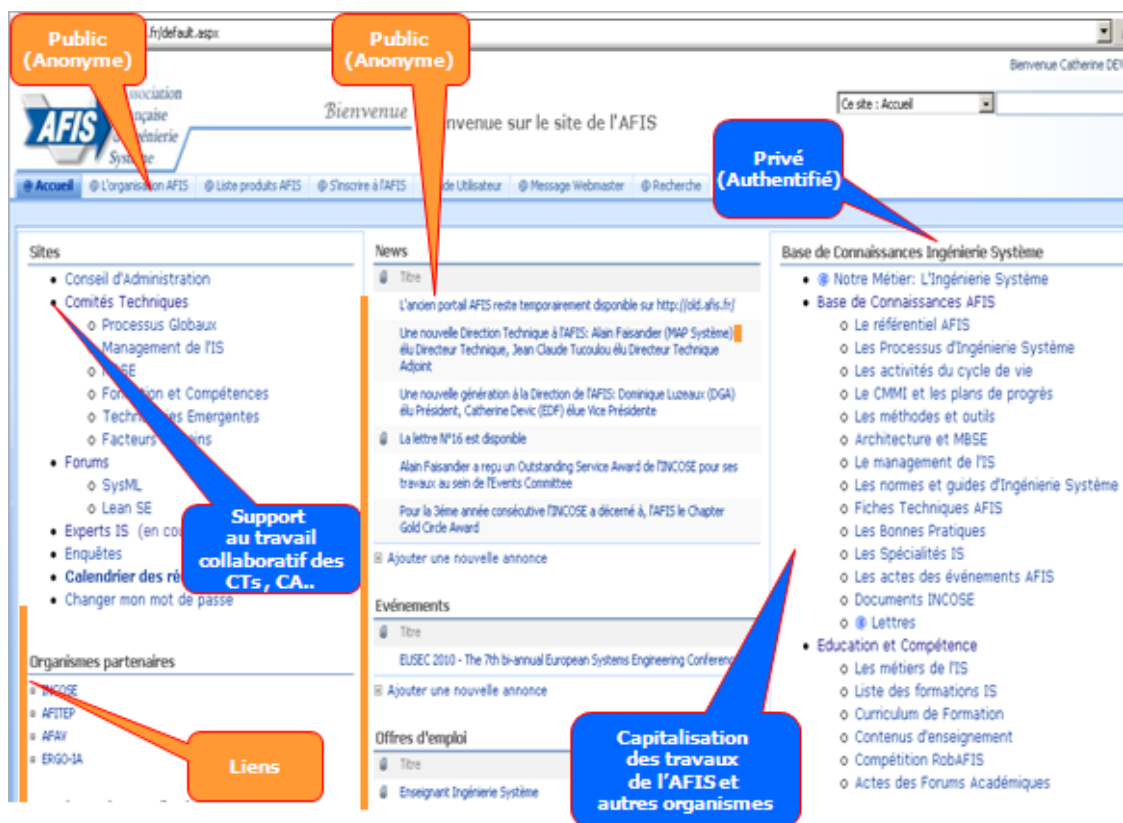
Public (Anonyme)

.fr/default.aspx

Public (Anonyme)

Bienvenue Catherine DEV

Association Française d'Ingénierie Système

AFIS

Bienvenue

Bienvenue sur le site de l'AFIS

Ce site : Accueil

Privé (Authentifié)

Accueil | L'organisation AFIS | Liste produits AFIS | S'inscrire à l'AFIS | Guide Utilisateur | Message Webmaster | Recherche

Sites

- Conseil d'Administration
- Comités Techniques
  - Processus Globaux
  - Management de l'IS
  - MBSE
  - Formation et Compétences
  - Techniques Emergentes
  - Facteurs Humains
- Forums
  - SysML
  - Lean SE
- Experts IS (en cou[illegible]
- Enquêtes
- Calendrier des ré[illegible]
- Changer mon mot de passe

Support au travail collaboratif des CTs , CA..

Organismes partenaires

INCOSE
AFITEP
AFAV
ERGO-IA

Liens

News

Titre

L'ancien portail AFIS reste temporairement disponible sur http://old.afis.fr/

Une nouvelle Direction Technique à l'AFIS: Alain Faisandier (MAP Système) élu Directeur Technique, Jean Claude Tucoulou élu Directeur Technique Adjoint

Une nouvelle génération à la Direction de l'AFIS: Dominique Luzeaux (DGA) élu Président, Catherine Devic (EDF) élue Vice Présidente

La lettre N°16 est disponible

Alain Faisandier a reçu un Outstanding Service Award de l'INCOSE pour ses travaux au sein de l'Events Committee

Pour la 3ème année consécutive l'INCOSE a décerné à, l'AFIS le Chapter Gold Circle Award

Ajouter une nouvelle annonce

Evénements

Titre

EUSEC 2010 - The 7th bi-annual European Systems Engineering Conferenc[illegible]

Ajouter une nouvelle annonce

Offres d'emploi

Titre

Enseignant Ingénierie Système

Base de Connaissances Ingénierie Système

- Notre Métier: L'Ingénierie Système
- Base de Connaissances AFIS
  - Le référentiel AFIS
  - Les Processus d'Ingénierie Système
  - Les activités du cycle de vie
  - Le CMMI et les plans de progrès
  - Les méthodes et outils
  - Architecture et MBSE
  - Le management de l'IS
  - Les normes et guides d'Ingénierie Système
  - Fiches Techniques AFIS
  - Les Bonnes Pratiques
  - Les Spécialités IS
  - Les actes des événements AFIS
  - Documents INCOSE
  - Lettres
- Education et Compétence
  - Les métiers de l'IS
  - Liste des formations IS
  - Curriculum de Formation
  - Contenus d'enseignement
  - Compétition RobAFIS
  - Actes des Forums Académiques

Capitalisation des travaux de l'AFIS et autres organismes